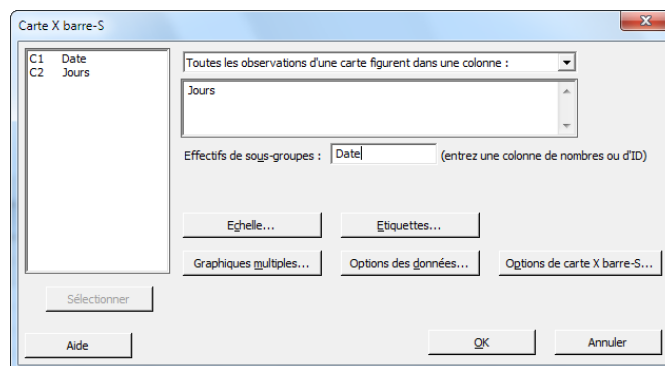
Carte X barre-S

C1 Date
C2 Jours

Toutes les observations d'une carte figurent dans une colonne :

Jours

Effectifs de sous-groupes : Date (entrez une colonne de nombres ou d'ID)

Echelle...
Etiquettes...
Graphiques multiples...
Options des données...
Options de carte X barre-S...

Sélectionner

Aide
OK
Annuler